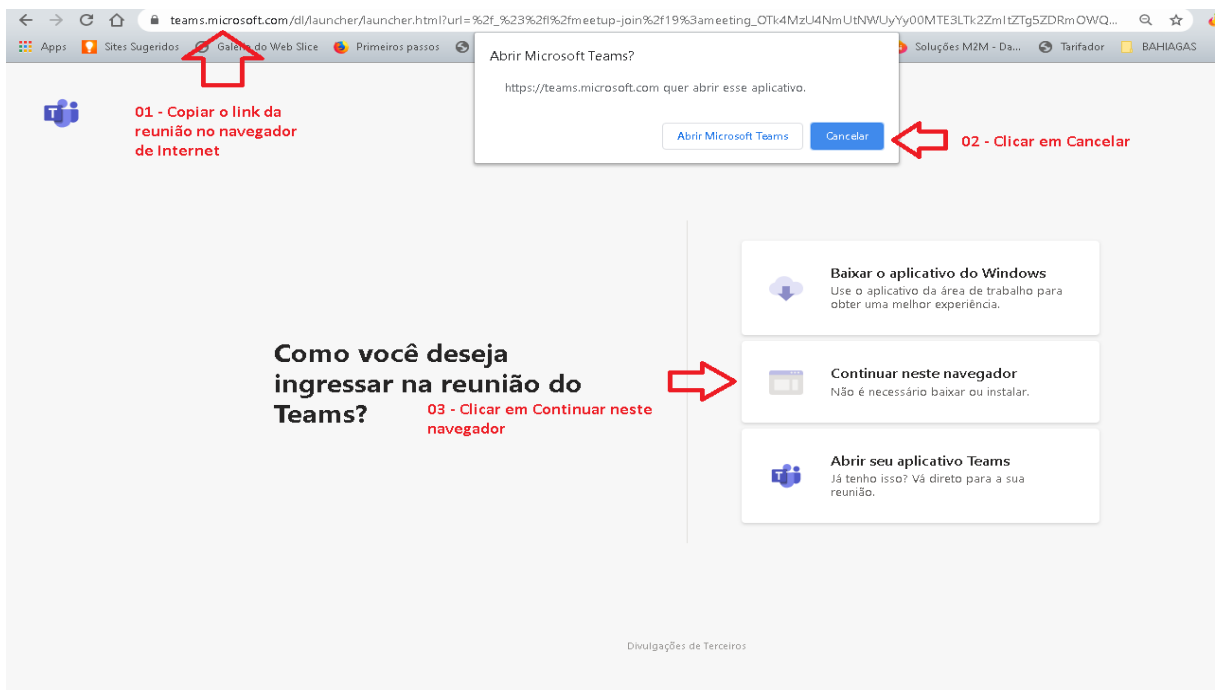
teams.microsoft.com/dl/launcher/launcher.html?url=%2f_%23%2fl%2fmeetup-join%2f19%3ameeting_OTk4MzU4NmUtNWUyYy00MTE3LTk2ZmItZTg5ZDRmOWQ...

Apps Sites Sugeridos Galeria do Web Slice Primeiros passos Soluções M2M - Da... Tarifador BAHIAGAS

Abrir Microsoft Teams?

https://teams.microsoft.com quer abrir esse aplicativo.

Abrir Microsoft Teams Cancelar

01 - Copiar o link da reunião no navegador de Internet

02 - Clicar em Cancelar

Baixar o aplicativo do Windows
Use o aplicativo da área de trabalho para obter uma melhor experiência.

Como você deseja ingressar na reunião do Teams?

03 - Clicar em Continuar neste navegador

Continuar neste navegador
Não é necessário baixar ou instalar.

Abrir seu aplicativo Teams
Já tenho isso? Vá direto para a sua reunião.

Divulgações de Terceiros